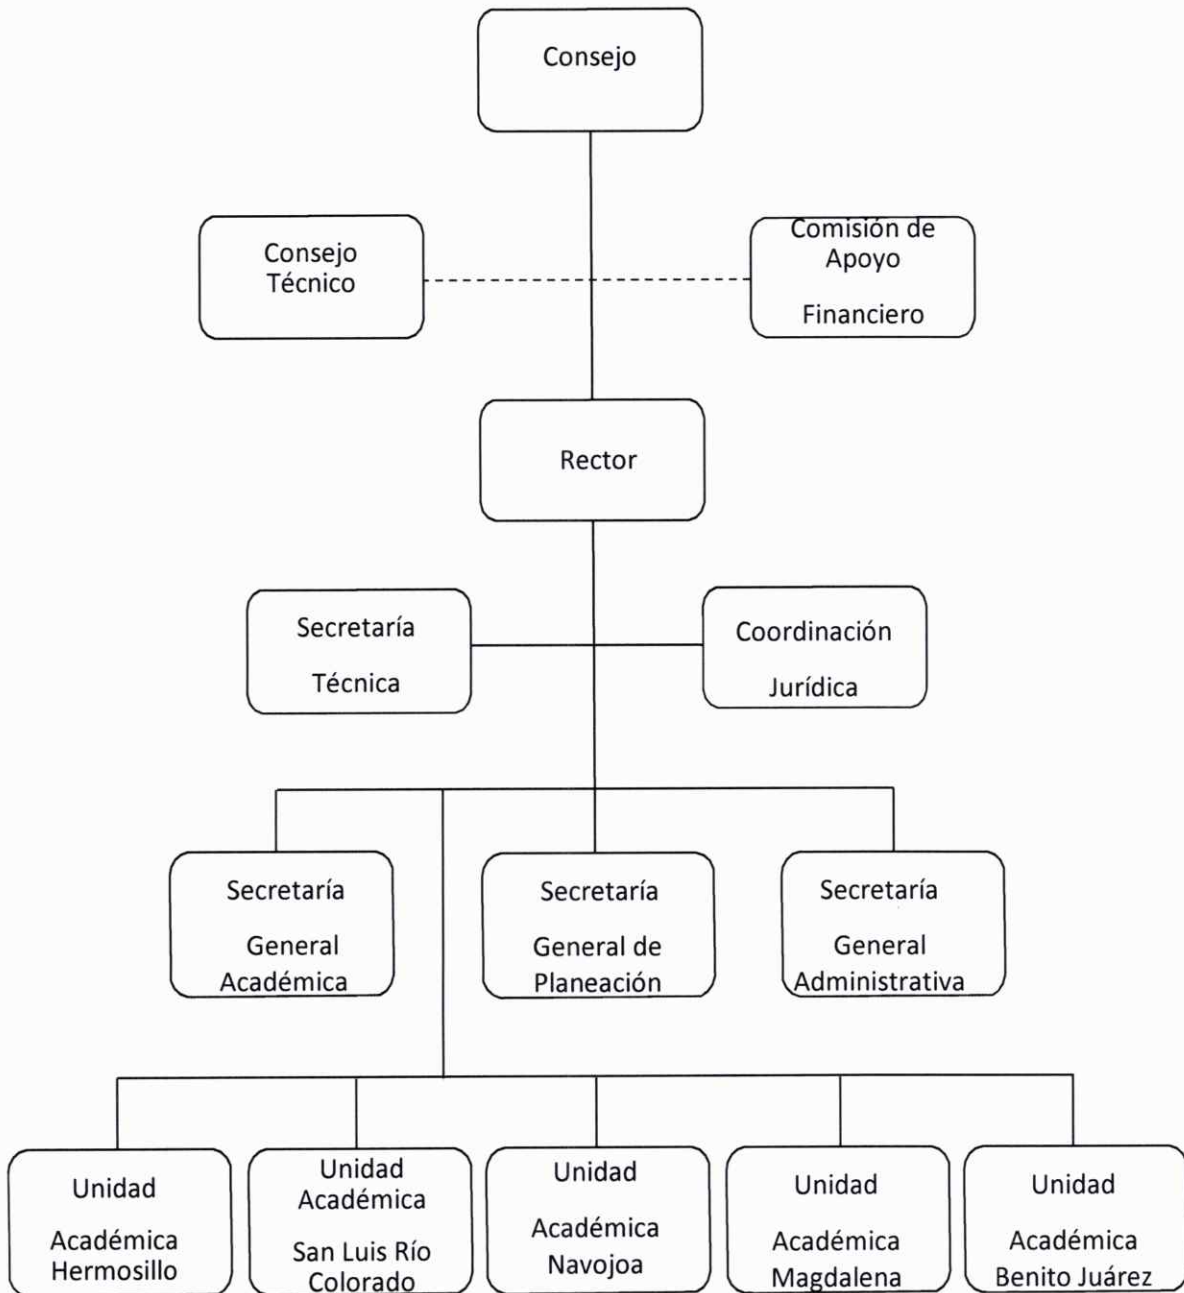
Consejo

Consejo Técnico

Comisión de Apoyo

Financiero

Rector

Secretaría

Técnica

Coordinación

Jurídica

Secretaría

General Académica

Secretaría

General de Planeación

Secretaría

General Administrativa

Unidad

Académica Hermosillo

Unidad Académica

San Luis Río Colorado

Unidad

Académica Navojoa

Unidad

Académica Magdalena

Unidad

Académica Benito Juárez